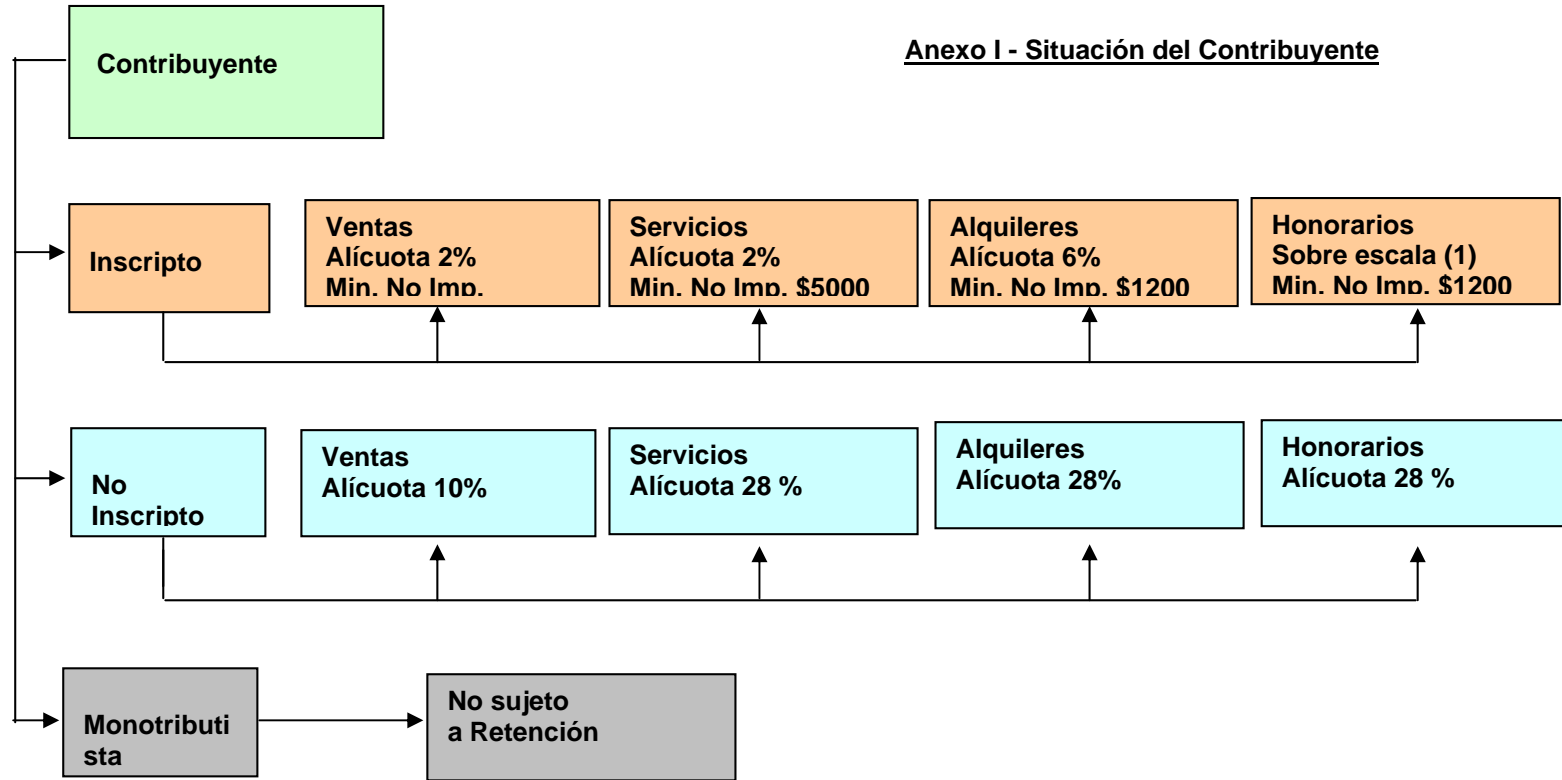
Contribuyente

Anexo I - Situación del Contribuyente

Inscripto

Ventas
Alícuota 2%
Min. No Imp.

Servicios
Alícuota 2%
Min. No Imp. $5000

Alquileres
Alícuota 6%
Min. No Imp. $1200

Honorarios
Sobre escala (1)
Min. No Imp. $1200

No Inscripto

Ventas
Alícuota 10%

Servicios
Alícuota 28 %

Alquileres
Alícuota 28%

Honorarios
Alícuota 28 %

Monotributista

No sujeto
a Retención